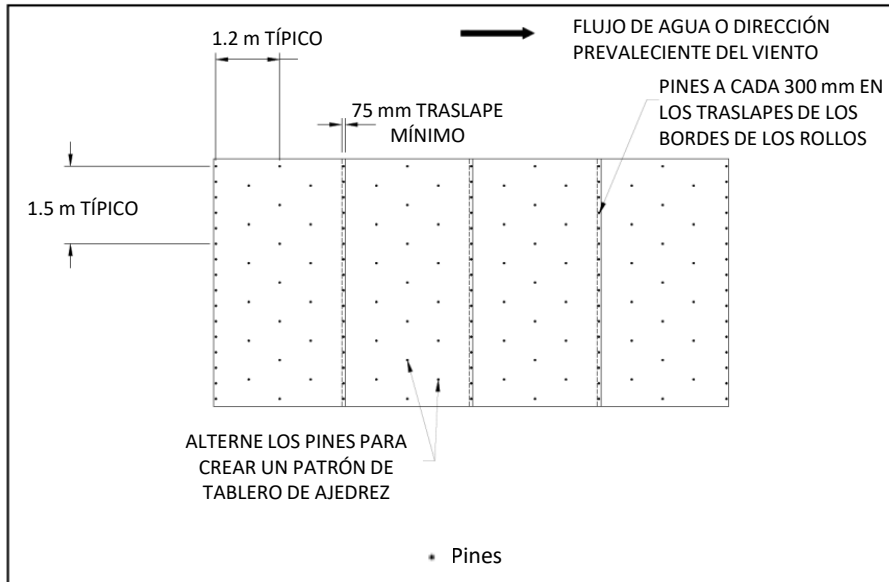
1.2 m TÍPICO

FLUJO DE AGUA O DIRECCIÓN PREVALECIENTE DEL VIENTO

PINES A CADA 300 mm EN LOS TRASLAPES DE LOS BORDES DE LOS ROLLOS

75 mm TRASLAPE MÍNIMO

1.5 m TÍPICO

ALTERNE LOS PINES PARA CREAR UN PATRÓN DE TABLERO DE AJEDREZ

Pines